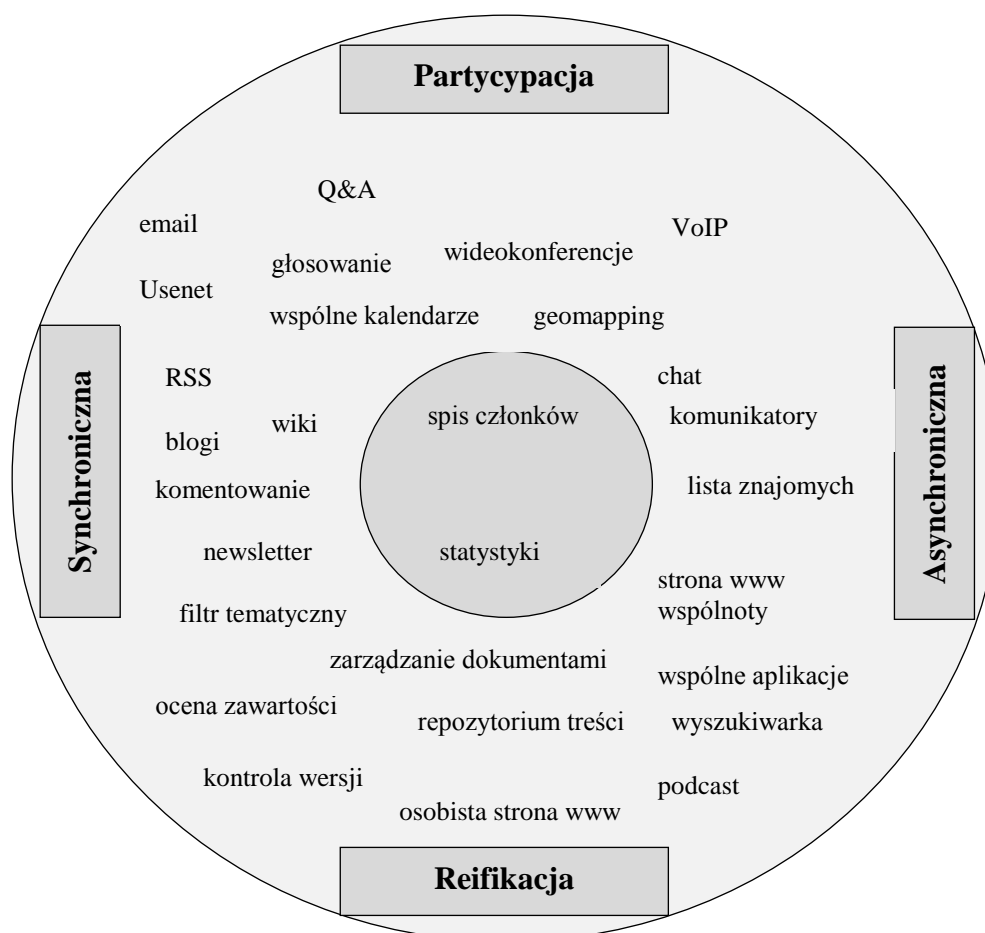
Partycypacja

Q&A

email

VoIP

głosowanie

wideokonferencje

Usenet

wspólne kalendarze

geomapping

Synchroniczna

Asynchroniczna

RSS

chat

spis członków

komunikatory

wiki

blogi

komentowanie

lista znajomych

newsletter

statystyki

strona www wspólnoty

filtr tematyczny

zarządzanie dokumentami

wspólne aplikacje

ocena zawartości

repozytorium treści

wyszukiwarka

kontrola wersji

podcast

osobista strona www

Reifikacja